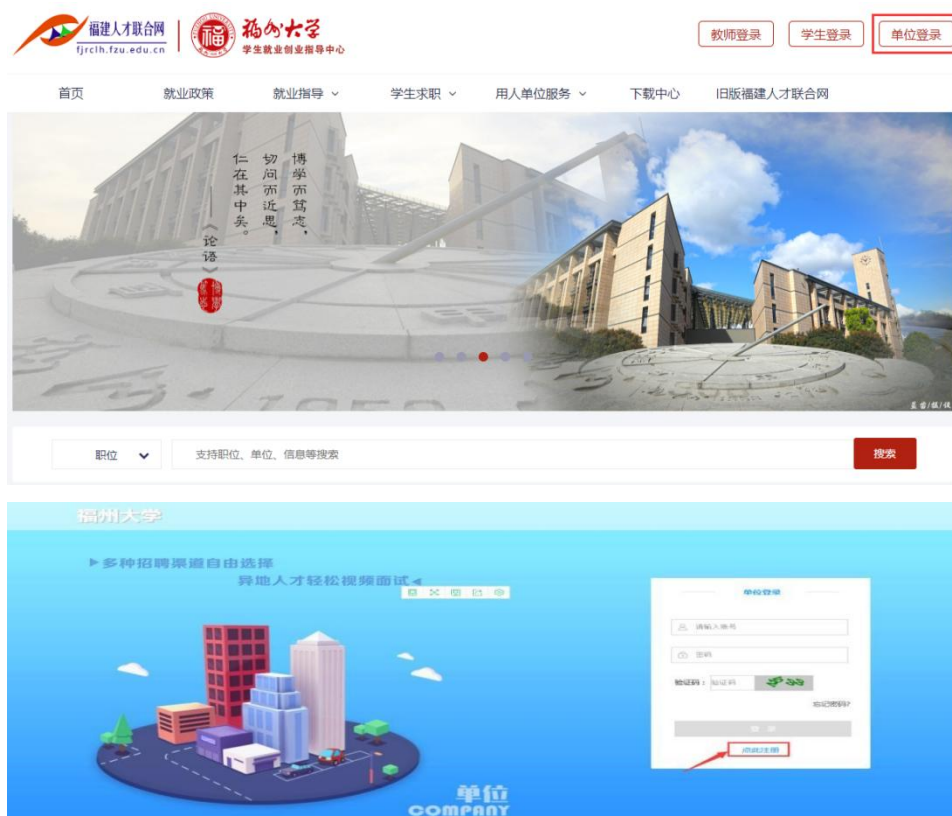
福建人才联合网
fjrclh.fzu.edu.cn
福州大学
学生就业创业指导中心

教师登录
学生登录
单位登录

首页
就业政策
就业指导
学生求职
用人单位服务
下载中心
旧版福建人才联合网

博学而笃志，切问而近思，仁在其中矣。
《论语》

职位
支持职位、单位、信息等搜索
搜索

福州大学
▶多种招聘渠道自由选择
异地人才轻松视频面试◀

单位登录
请输入账号
密码
验证码： 验证码
忘记密码?
登录
点此注册

单位
COMPANY